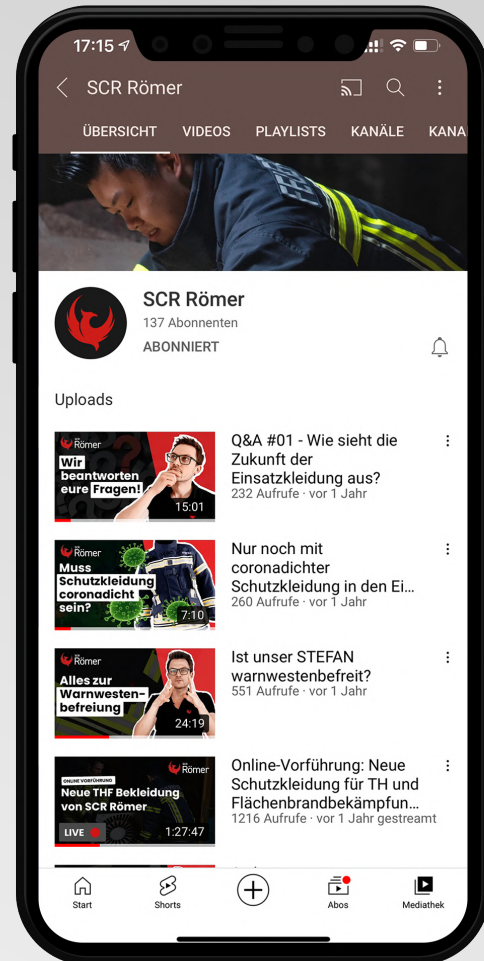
17:15

SCR Römer

ÜBERSICHT VIDEOS PLAYLISTS KANÄLE KANA

SCR Römer
137 Abonnenten
ABONNIERT

Uploads

Römer
Wir beantworten eure Fragen!
15:01
Q&A #01 - Wie sieht die Zukunft der Einsatzkleidung aus?
232 Aufrufe · vor 1 Jahr

Römer
Muss Schutzkleidung coronadicht sein?
7:10
Nur noch mit coronadichter Schutzkleidung in den Ei...
260 Aufrufe · vor 1 Jahr

Römer
Alles zur Warnwesten-befreiung
24:19
Ist unser STEFAN warnwestenbefreit?
551 Aufrufe · vor 1 Jahr

Römer
ONLINE VORFÜHRUNG
Neue THF Bekleidung von SCR Römer
LIVE
1:27:47
Online-Vorführung: Neue Schutzkleidung für TH und Flächenbrandbekämpfun...
1216 Aufrufe · vor 1 Jahr gestreamt

Start Shorts Abos Mediathek